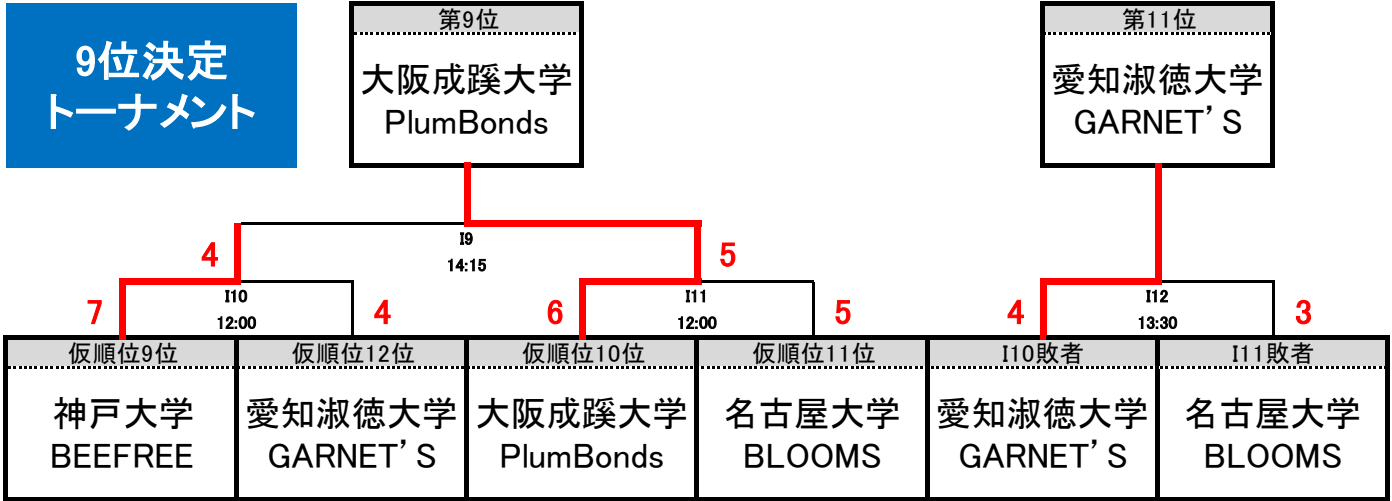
9位決定
トーナメント

第9位
大阪成蹊大学
PlumBonds

第11位
愛知淑徳大学
GARNET'S

I9
14:15

4

5

I10
12:00

I11
12:00

I12
13:30

7

4

6

5

4

3

| 仮順位9位 | 仮順位12位 | 仮順位10位 | 仮順位11位 | I10敗者 | I11敗者 |
|---|---|---|---|---|---|
| 神戸大学 BEEFREE | 愛知淑徳大学 GARNET'S | 大阪成蹊大学 PlumBonds | 名古屋大学 BLOOMS | 愛知淑徳大学 GARNET'S | 名古屋大学 BLOOMS |